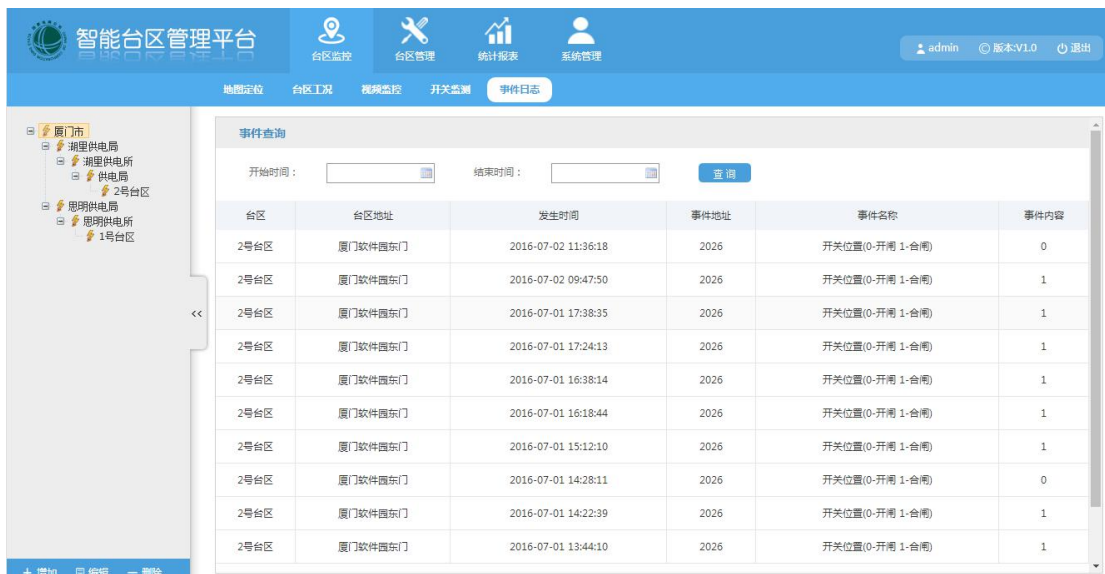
智能台区管理平台

台区监控 台区管理 统计报表 系统管理

admin 版本:V1.0 退出

地图定位 台区工况 视频监控 开关监测 事件日志

厦门市
湖里供电局
湖里供电所
供电局
2号台区
思明供电局
思明供电所
1号台区

‹‹

事件查询

开始时间： 结束时间： 查 询

| 台区 | 台区地址 | 发生时间 | 事件地址 | 事件名称 | 事件内容 |
|---|---|---|---|---|---|
| 2号台区 | 厦门软件园东门 | 2016-07-02 11:36:18 | 2026 | 开关位置(0-开闸 1-合闸) | 0 |
| 2号台区 | 厦门软件园东门 | 2016-07-02 09:47:50 | 2026 | 开关位置(0-开闸 1-合闸) | 1 |
| 2号台区 | 厦门软件园东门 | 2016-07-01 17:38:35 | 2026 | 开关位置(0-开闸 1-合闸) | 1 |
| 2号台区 | 厦门软件园东门 | 2016-07-01 17:24:13 | 2026 | 开关位置(0-开闸 1-合闸) | 1 |
| 2号台区 | 厦门软件园东门 | 2016-07-01 16:38:14 | 2026 | 开关位置(0-开闸 1-合闸) | 1 |
| 2号台区 | 厦门软件园东门 | 2016-07-01 16:18:44 | 2026 | 开关位置(0-开闸 1-合闸) | 1 |
| 2号台区 | 厦门软件园东门 | 2016-07-01 15:12:10 | 2026 | 开关位置(0-开闸 1-合闸) | 1 |
| 2号台区 | 厦门软件园东门 | 2016-07-01 14:28:11 | 2026 | 开关位置(0-开闸 1-合闸) | 0 |
| 2号台区 | 厦门软件园东门 | 2016-07-01 14:22:39 | 2026 | 开关位置(0-开闸 1-合闸) | 1 |
| 2号台区 | 厦门软件园东门 | 2016-07-01 13:44:10 | 2026 | 开关位置(0-开闸 1-合闸) | 1 |

+ 增加 编辑 — 删除